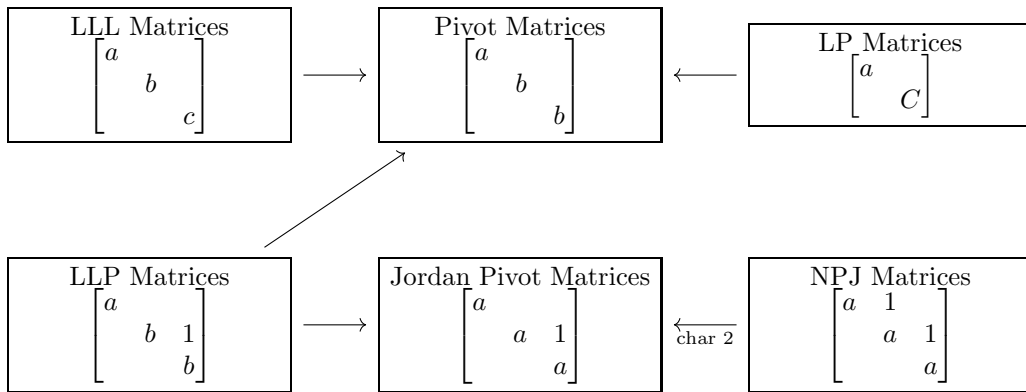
LLL Matrices
$\begin{bmatrix} a & & \\ & b & \\ & & c \end{bmatrix}$

Pivot Matrices
$\begin{bmatrix} a & & \\ & b & \\ & & b \end{bmatrix}$

LP Matrices
$\begin{bmatrix} a & \\ & C \end{bmatrix}$

LLP Matrices
$\begin{bmatrix} a & & \\ & b & 1 \\ & & b \end{bmatrix}$

Jordan Pivot Matrices
$\begin{bmatrix} a & & \\ & a & 1 \\ & & a \end{bmatrix}$

char 2

NPJ Matrices
$\begin{bmatrix} a & 1 & \\ & a & 1 \\ & & a \end{bmatrix}$